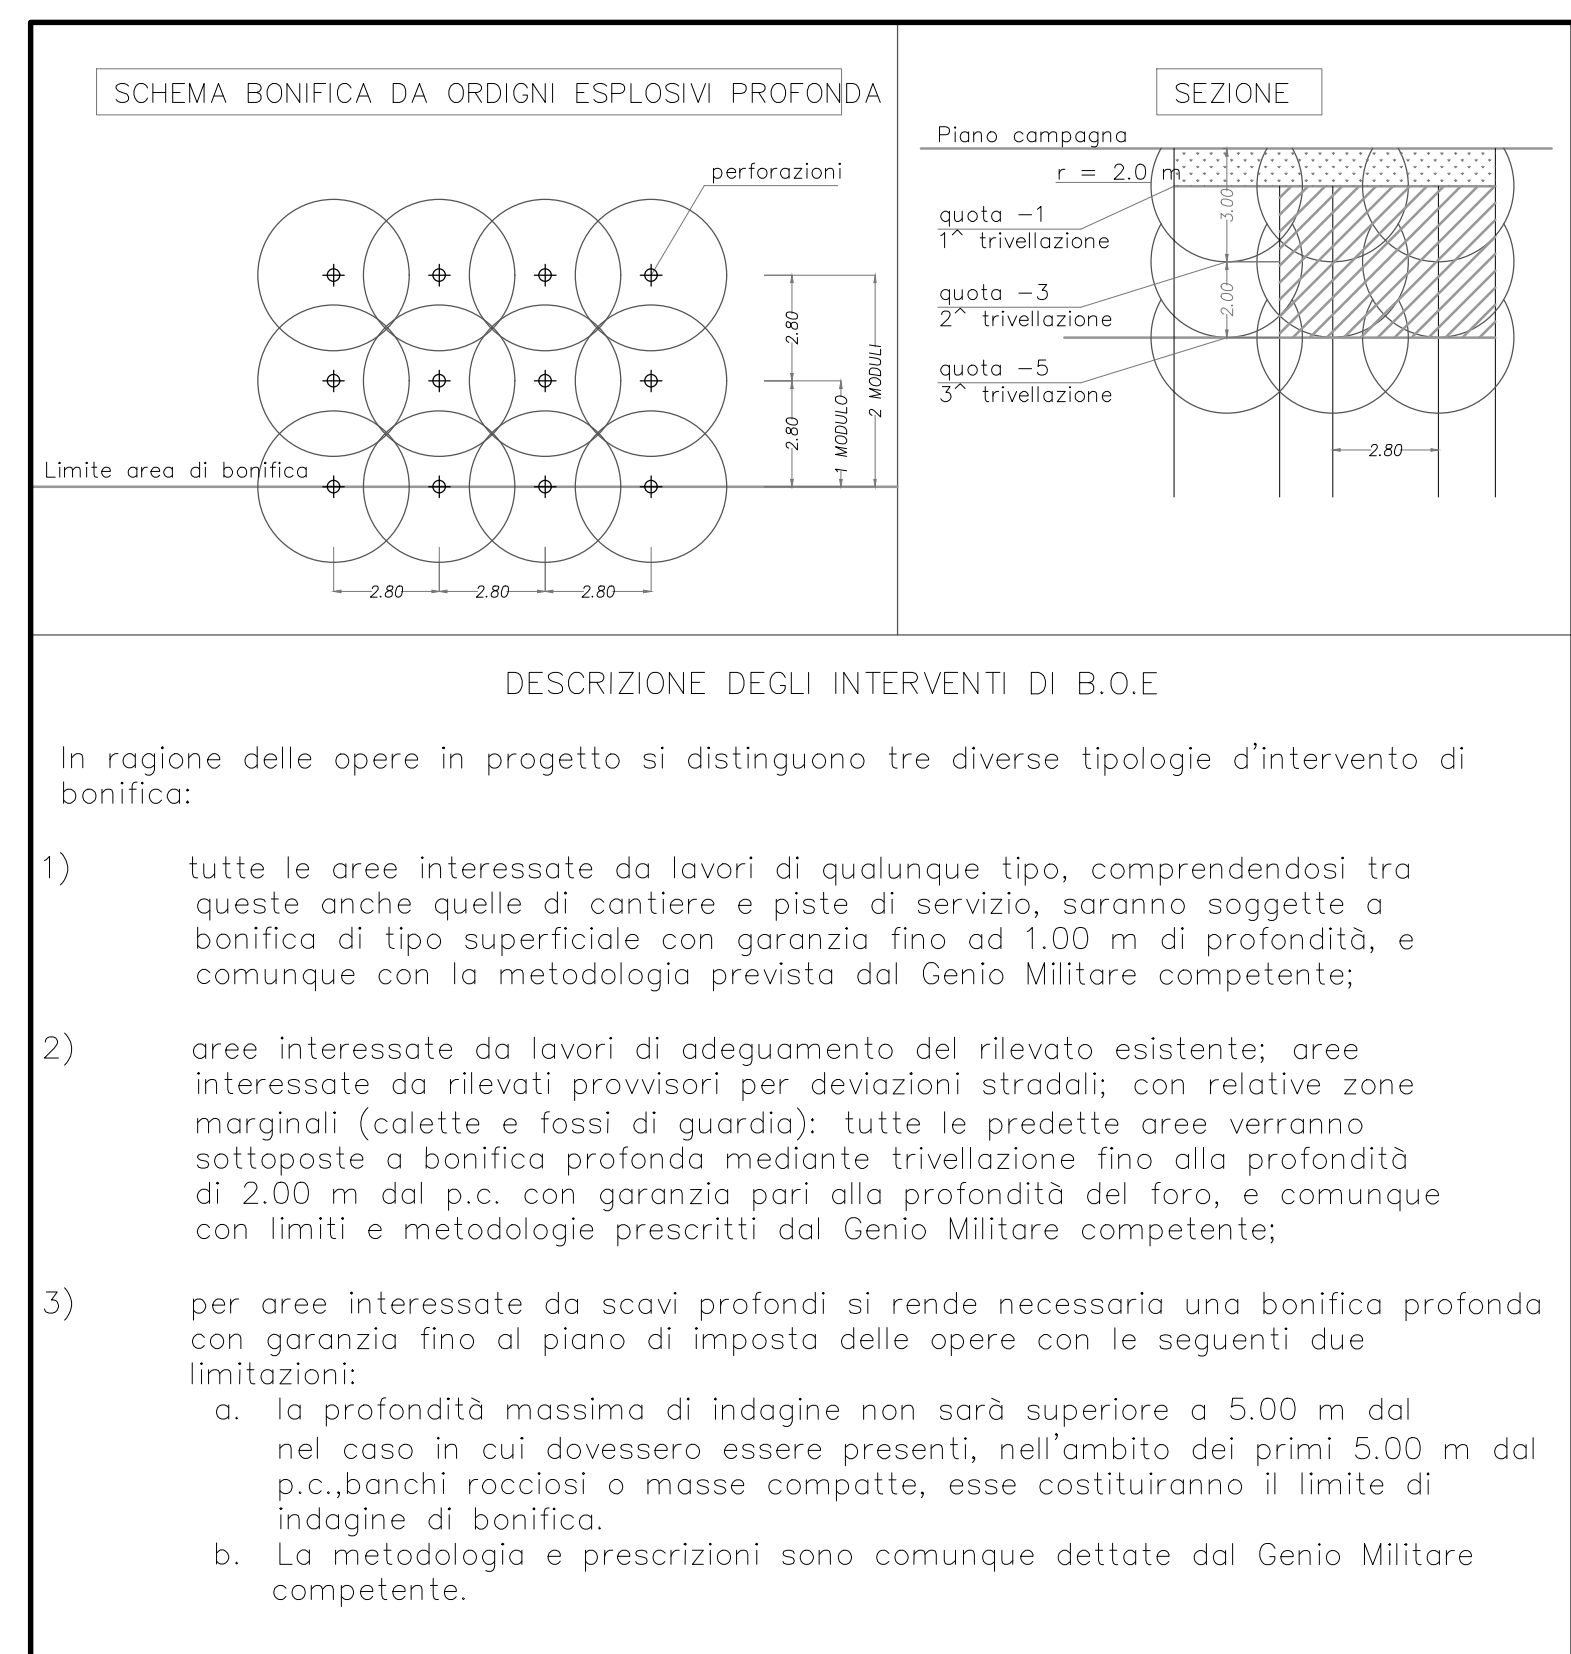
SCHEMA BONIFICA DA ORDIGNI ESPLOSIVI PROFONDA

perforazioni

2.80

2.80

1 MODULO

2 MODULI

Limite area di bonifica

2.80 2.80 2.80

SEZIONE

Piano campagna

r = 2.0 m

3.00

2.00

quota −1
1^ trivellazione

quota −3
2^ trivellazione

quota −5
3^ trivellazione

2.80

DESCRIZIONE DEGLI INTERVENTI DI B.O.E

In ragione delle opere in progetto si distinguono tre diverse tipologie d'intervento di bonifica:

1) tutte le aree interessate da lavori di qualunque tipo, comprendendosi tra queste anche quelle di cantiere e piste di servizio, saranno soggette a bonifica di tipo superficiale con garanzia fino ad 1.00 m di profondità, e comunque con la metodologia prevista dal Genio Militare competente;

2) aree interessate da lavori di adeguamento del rilevato esistente; aree interessate da rilevati provvisori per deviazioni stradali; con relative zone marginali (calette e fossi di guardia): tutte le predette aree verranno sottoposte a bonifica profonda mediante trivellazione fino alla profondità di 2.00 m dal p.c. con garanzia pari alla profondità del foro, e comunque con limiti e metodologie prescritti dal Genio Militare competente;

3) per aree interessate da scavi profondi si rende necessaria una bonifica profonda con garanzia fino al piano di imposta delle opere con le seguenti due limitazioni:
a. la profondità massima di indagine non sarà superiore a 5.00 m dal nel caso in cui dovessero essere presenti, nell'ambito dei primi 5.00 m dal p.c.,banchi rocciosi o masse compatte, esse costituiranno il limite di indagine di bonifica.
b. La metodologia e prescrizioni sono comunque dettate dal Genio Militare competente.